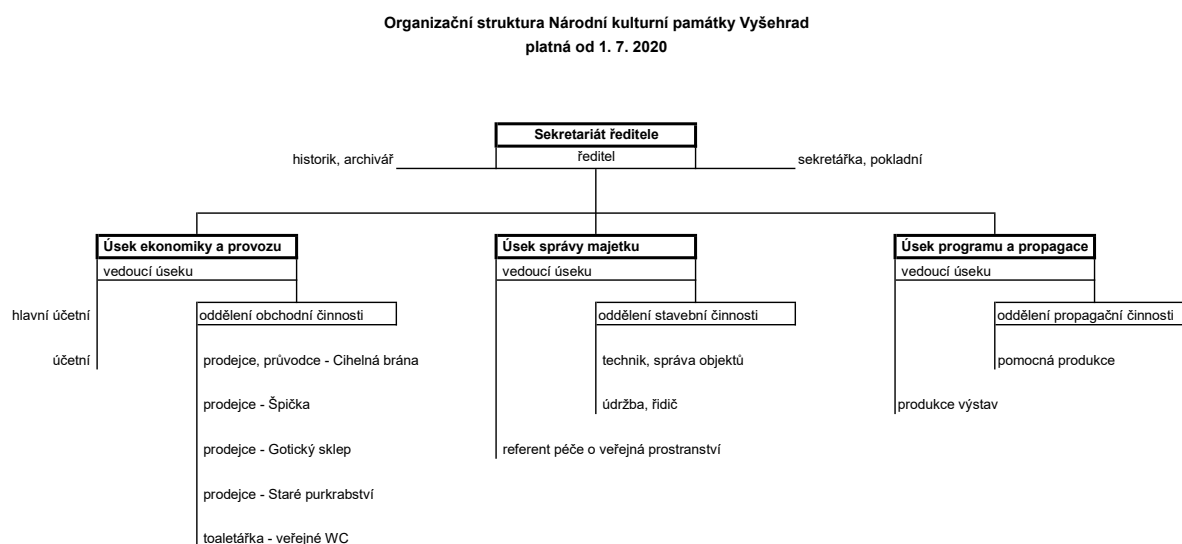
Organizační struktura Národní kulturní památky Vyšehrad
platná od 1. 7. 2020

Sekretariát ředitele
ředitel
historik, archivář
sekretářka, pokladní

Úsek ekonomiky a provozu
vedoucí úseku
hlavní účetní
účetní
oddělení obchodní činnosti
prodejce, průvodce - Cihelná brána
prodejce - Špička
prodejce - Gotický sklep
prodejce - Staré purkrabství
toaletářka - veřejné WC

Úsek správy majetku
vedoucí úseku
oddělení stavební činnosti
technik, správa objektů
údržba, řidič
referent péče o veřejná prostranství

Úsek programu a propagace
vedoucí úseku
oddělení propagační činnosti
pomocná produkce
produkce výstav